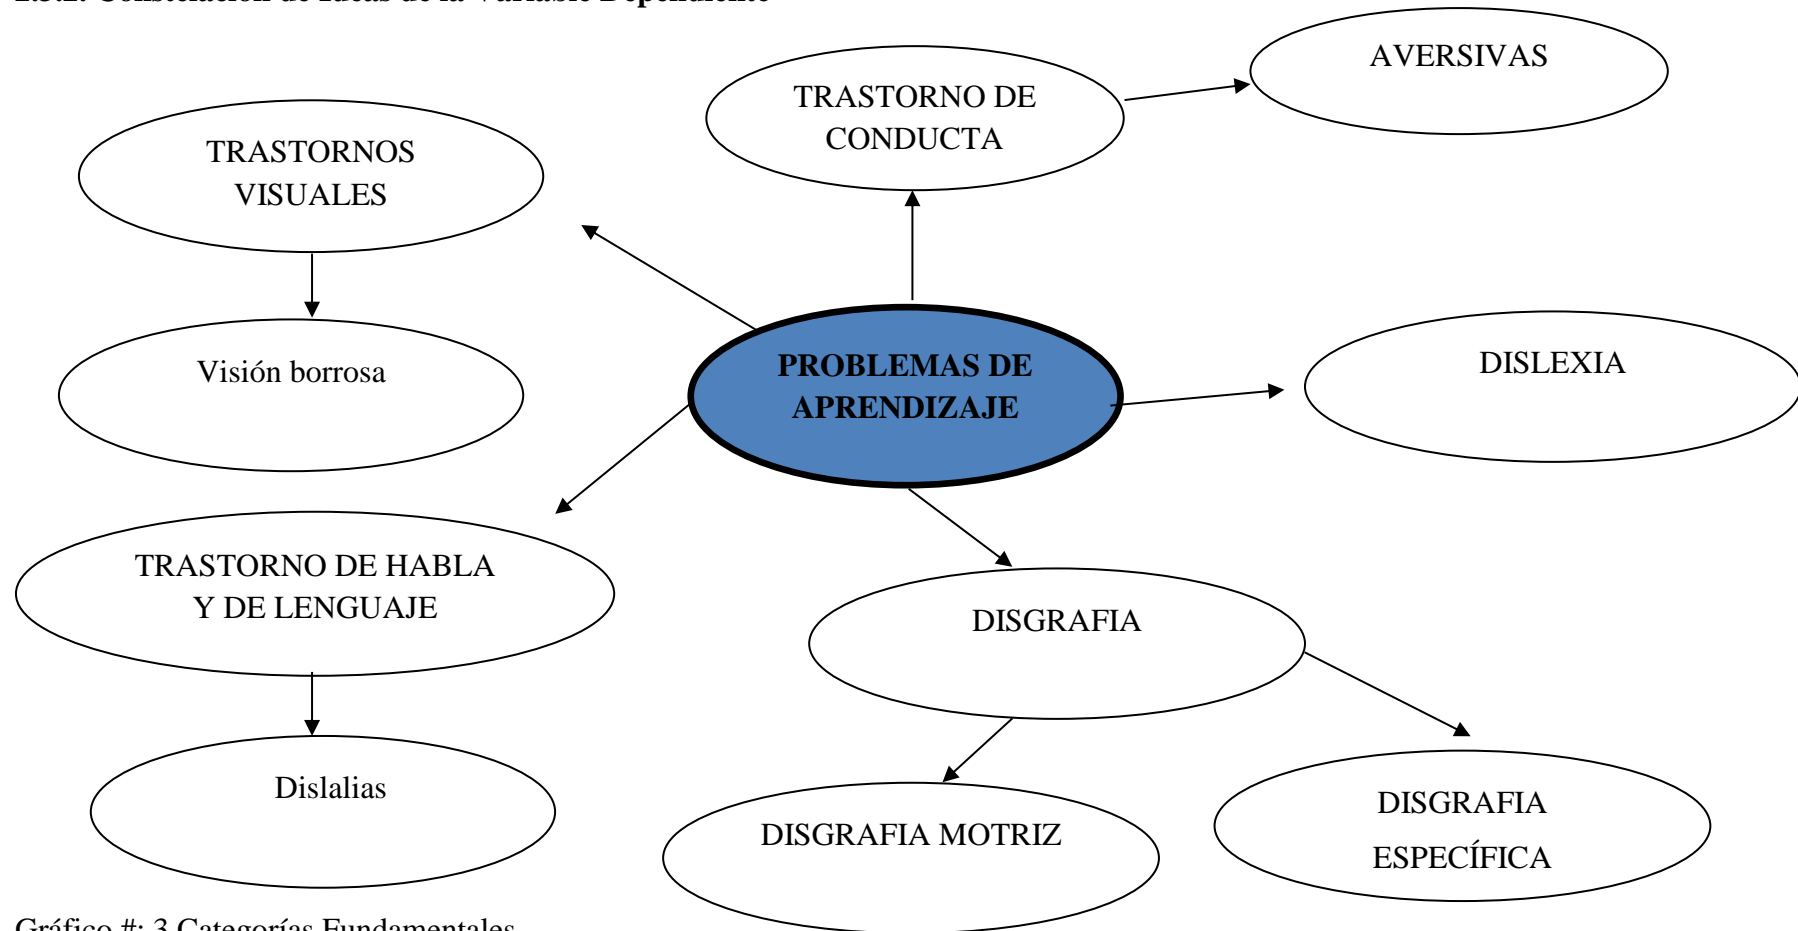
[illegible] Constelación de Ideas de la Variable Dependiente

TRASTORNO DE CONDUCTA

AVERSIVAS

TRASTORNOS VISUALES

Visión borrosa

PROBLEMAS DE APRENDIZAJE

DISLEXIA

TRASTORNO DE HABLA Y DE LENGUAJE

Dislalias

DISGRAFIA

DISGRAFIA MOTRIZ

DISGRAFIA ESPECÍFICA

Gráfico #: 3 Categorías Fundamentales